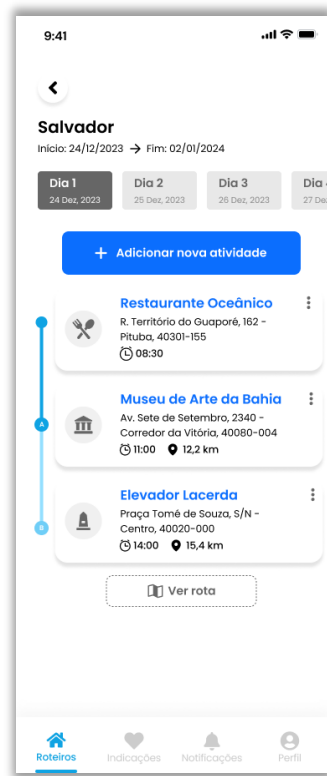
9:41

Salvador
Início: 24/12/2023 → Fim: 02/01/2024

Dia 1
24 Dez, 2023
Dia 2
25 Dez, 2023
Dia 3
26 Dez, 2023
Dia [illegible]
27 De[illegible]

+ Adicionar nova atividade

Restaurante Oceânico
R. Território do Guaporé, 162 - Pituba, 40301-155
08:30

A
Museu de Arte da Bahia
Av. Sete de Setembro, 2340 - Corredor da Vitória, 40080-004
11:00 12,2 km

B
Elevador Lacerda
Praça Tomé de Souza, S/N - Centro, 40020-000
14:00 15,4 km

Ver rota

Roteiros
Indicações
Notificações
Perfil